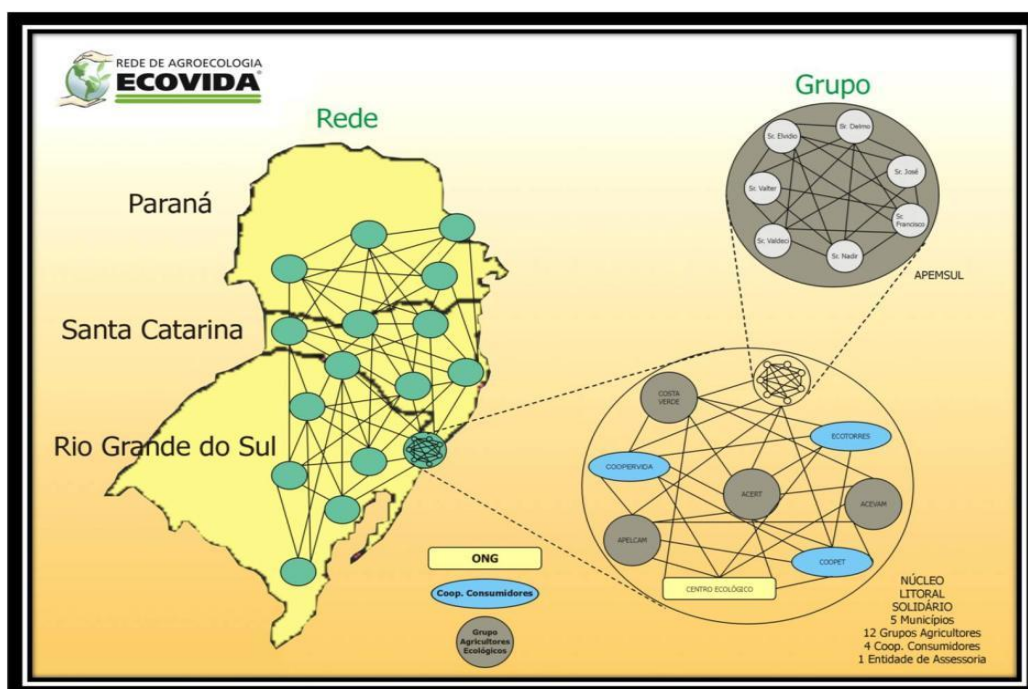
REDE DE AGROECOLOGIA
ECOVIDA

Rede

Grupo

Paraná

Santa Catarina

Rio Grande do Sul

Sr. Elvidio
Sr. Delmo
Sr. José
Sr. Valter
Sr. Francisco
Sr. Valdeci
Sr. Nadir

APEMSUL

COSTA VERDE
ECOTORRES
COOPERVIDA
ACERT
ACEVAM
APELCAM
COOPET
CENTRO ECOLÓGICO

ONG
Coop. Consumidores
Grupo Agricultores Ecológicos

NÚCLEO
LITORAL
SOLIDÁRIO
5 Municípios
12 Grupos Agricultores
4 Coop. Consumidores
1 Entidade de Assessoria